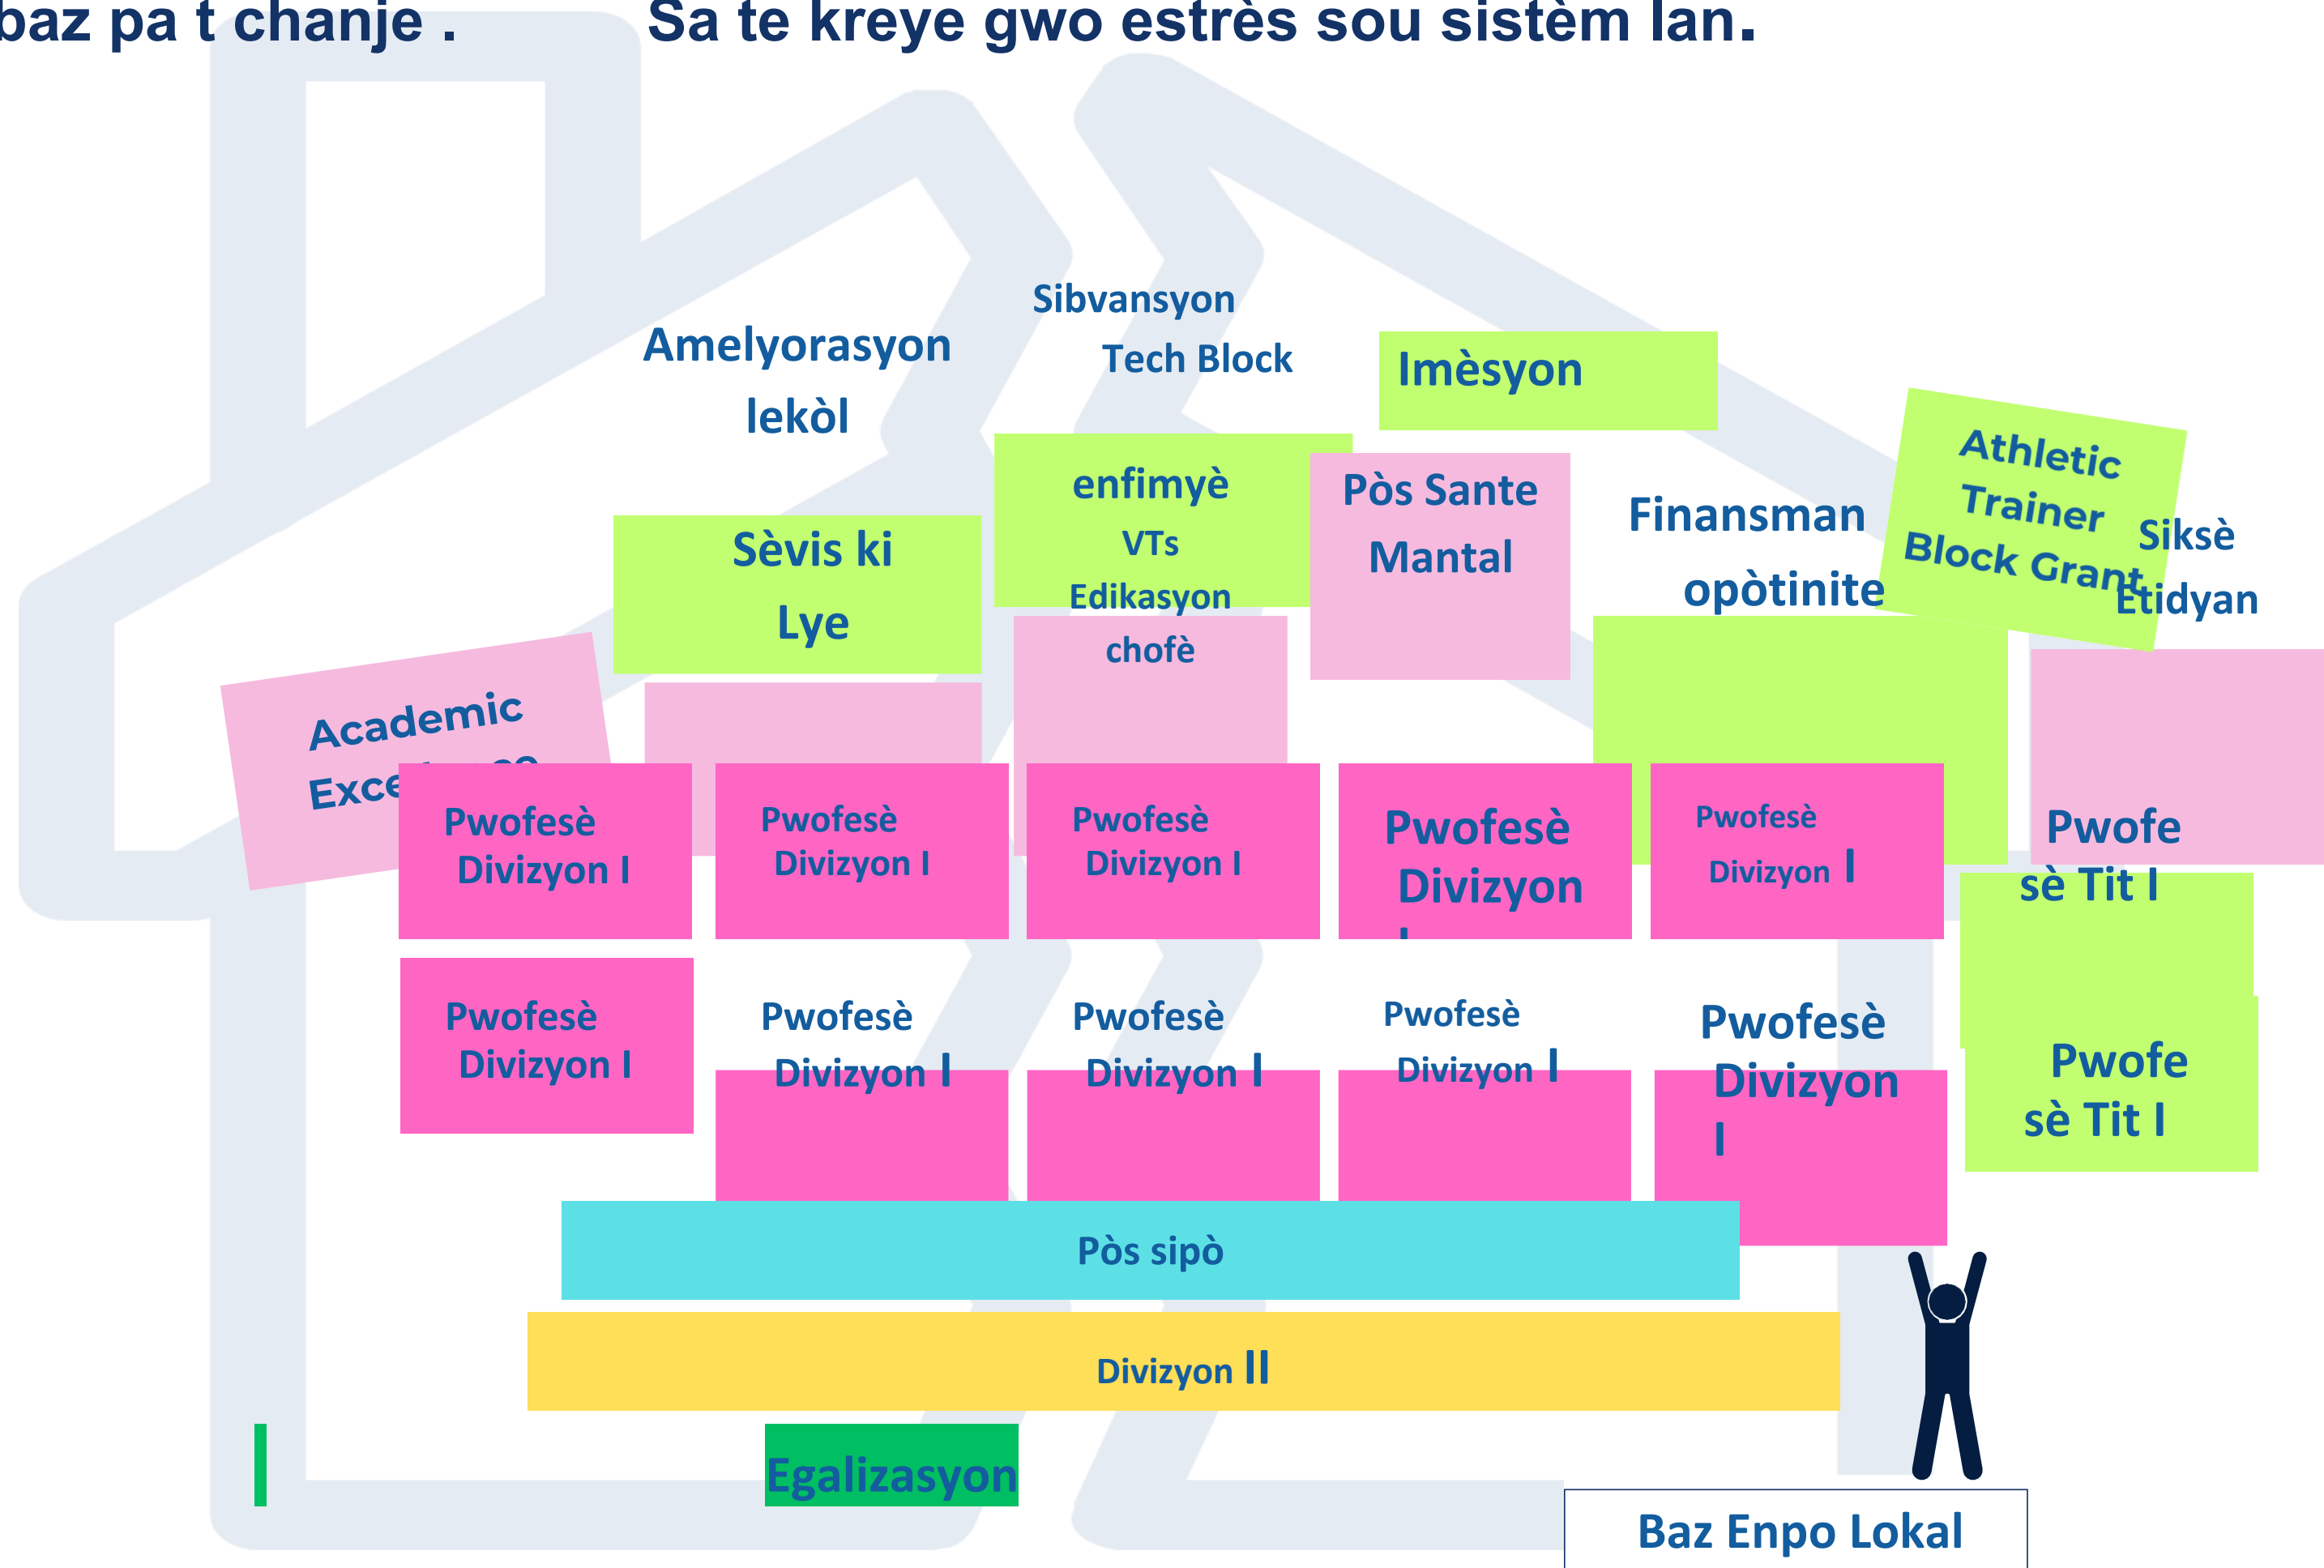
baz pa t chanje . Sa te kreye gwo estrès sou sistèm lan.

Amelyorasyon lekòl

Sibvansyon Tech Block

Imèsyon

Athletic Trainer Block Grant

Siksè Etidyan

enfimyè VTs

Pòs Sante Mantal

Finansman opòtinite

Sèvis ki Lye

Edikasyon chofè

Academic Exce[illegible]

Pwofesè Divizyon I

Pwofesè Divizyon I

Pwofesè Divizyon I

Pwofesè Divizyon I

Pwofesè Divizyon I

Pwofe sè Tit I

Pwofesè Divizyon I

Pwofesè Divizyon I

Pwofesè Divizyon I

Pwofesè Divizyon I

Pwofesè Divizyon I

Pwofe sè Tit I

Pòs sipò

Divizyon II

Egalizasyon

Baz Enpo Lokal